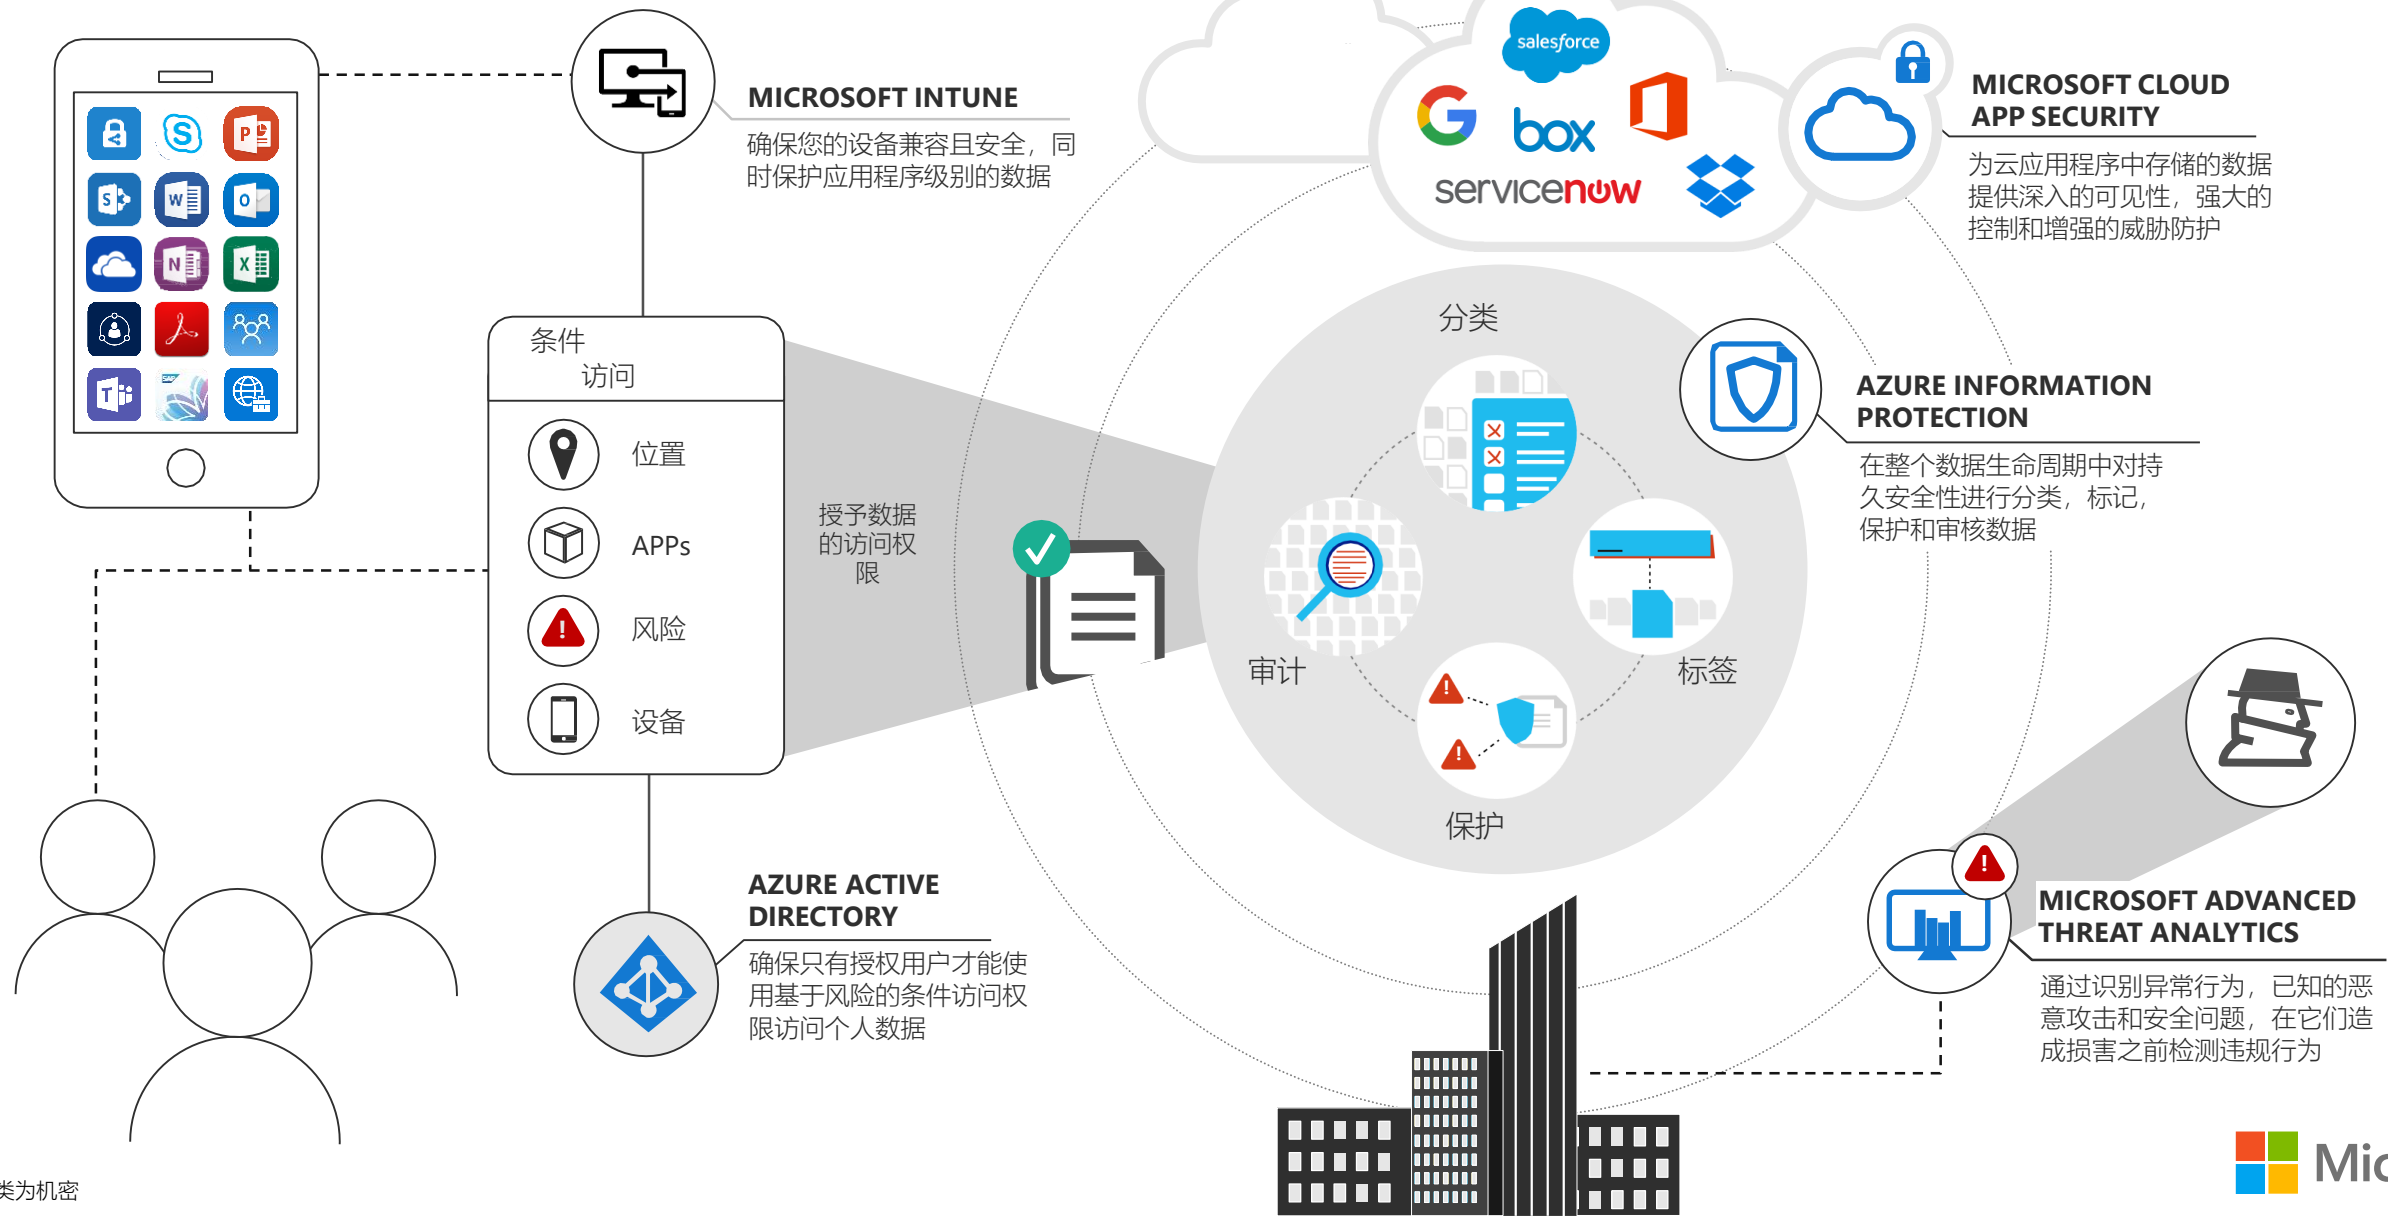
MICROSOFT INTUNE
确保您的设备兼容且安全，同时保护应用程序级别的数据

salesforce
box
servicenow

MICROSOFT CLOUD APP SECURITY
为云应用程序中存储的数据提供深入的可见性，强大的控制和增强的威胁防护

条件
访问
位置
APPs
风险
设备

授予数据的访问权限

分类
审计
标签
保护

AZURE INFORMATION PROTECTION
在整个数据生命周期中对持久安全性进行分类，标记，保护和审核数据

AZURE ACTIVE DIRECTORY
确保只有授权用户才能使用基于风险的条件访问权限访问个人数据

MICROSOFT ADVANCED THREAT ANALYTICS
通过识别异常行为，已知的恶意攻击和安全问题，在它们造成损害之前检测违规行为

类为机密

Mic